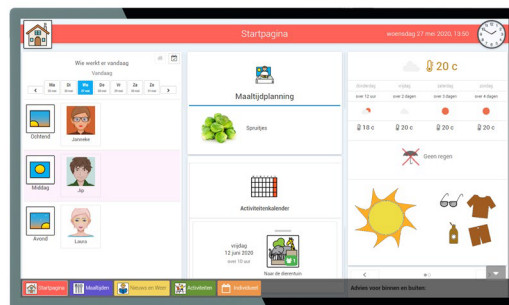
Startpagina

woensdag 27 mei 2020, 13:50

Wie werkt er vandaag

Vandaag

Ma

Di

Wo

Do

Vr

Za

Zo

Ochtend

Janneke

Middag

Jip

Avond

Laura

Maaltijdplanning

Spruitjes

Activiteitenkalender

vrijdag 12 juni 2020 over 15 dagen

Naar de dierentuin

20 c

donderdag

vrijdag

zaterdag

zondag

over 12 uur

over 2 dagen

over 3 dagen

over 4 dagen

18 c

20 c

20 c

20 c

Geen regen

Startpagina

Maaltijden

Nieuws en Weer

Activiteiten

Invoerkaart

Advies voor binnen en buiten: